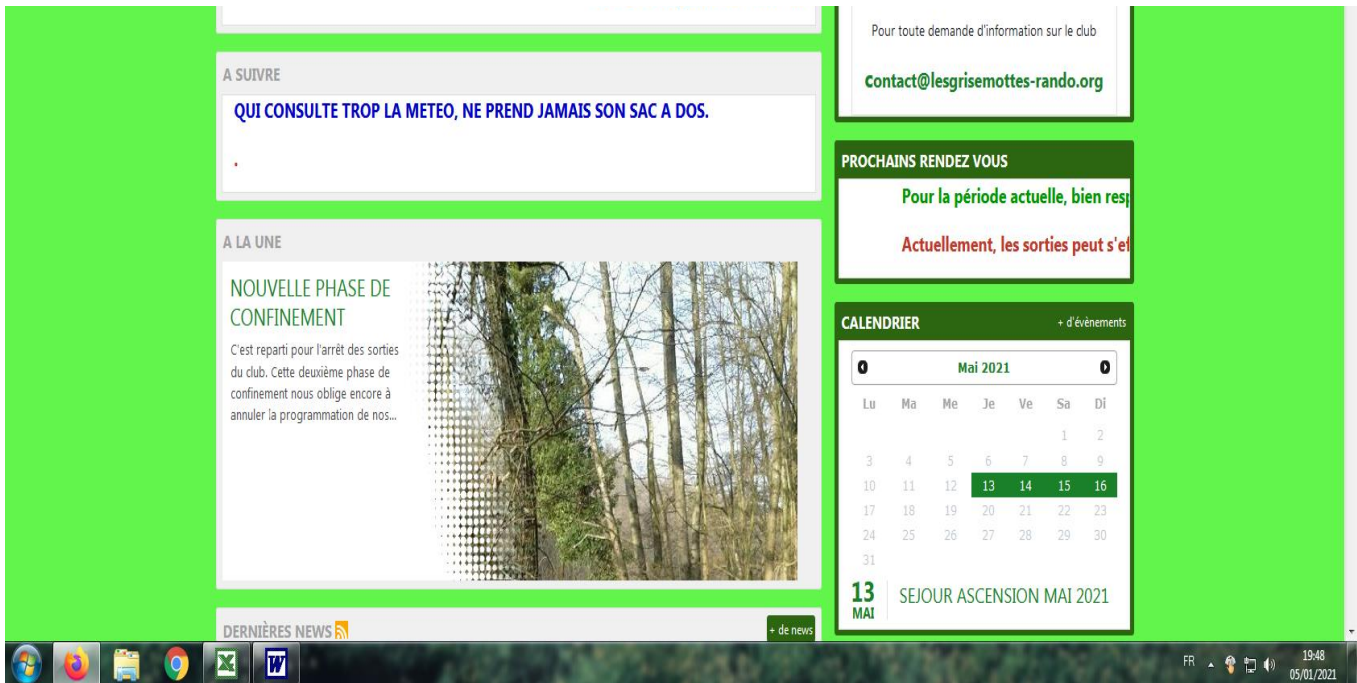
A SUIVRE

QUI CONSULTE TROP LA METEO, NE PREND JAMAIS SON SAC A DOS.

.

A LA UNE

NOUVELLE PHASE DE CONFINEMENT

C'est reparti pour l'arrêt des sorties du club. Cette deuxième phase de confinement nous oblige encore à annuler la programmation de nos...

DERNIÈRES NEWS

+ de news

Pour toute demande d'information sur le club

contact@lesgrisemottes-rando.org

PROCHAINS RENDEZ VOUS

Pour la période actuelle, bien resp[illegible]

Actuellement, les sorties peut s'ef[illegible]

CALENDRIER

+ d'évènements

Mai 2021

| Lu | Ma | Me | Je | Ve | Sa | Di |
|---|---|---|---|---|---|---|
| | | | | | 1 | 2 |
| 3 | 4 | 5 | 6 | 7 | 8 | 9 |
| 10 | 11 | 12 | 13 | 14 | 15 | 16 |
| 17 | 18 | 19 | 20 | 21 | 22 | 23 |
| 24 | 25 | 26 | 27 | 28 | 29 | 30 |
| 31 | | | | | | |

13 MAI

SEJOUR ASCENSION MAI 2021

FR

19:48
05/01/2021